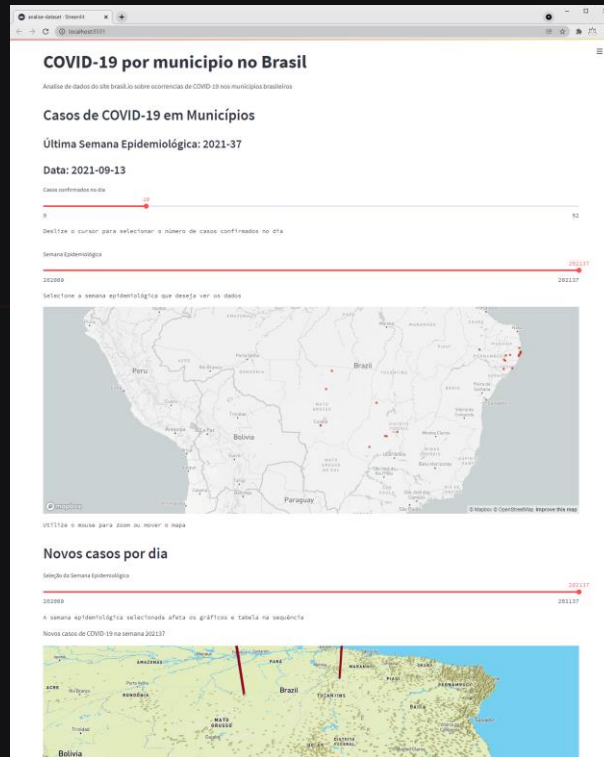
analise-dataset · Streamlit

localhost:8501

COVID-19 por municipio no Brasil

Analise de dados do site brasil.io sobre ocorrencias de COVID-19 nos municipios brasileiros

Casos de COVID-19 em Municípios

Última Semana Epidemiológica: 2021-37

Data: 2021-09-13

Casos confirmados no dia

20

0

92

Deslize o cursor para selecionar o número de casos confirmados no dia

Semana Epidemiológica

202137

202009

202137

Selecione a semana epidemiológica que deseja ver os dados

Peru

Brazil

Bolivia

Paraguay

© Mapbox © OpenStreetMap Improve this map

Utilize o mouse para zoom ou mover o mapa

Novos casos por dia

Seleção da Semana Epidemiológica

202137

202009

202137

A semana epidemiológica selecionada afeta os gráficos e tabela na sequência

Novos casos de COVID-19 na semana 202137

AMAZONAS

PARÁ

MARANHÃO

ACRE

RONDÔNIA

Brazil

TOCANTINS

Bahia

MATO GROSSO

Bolivia